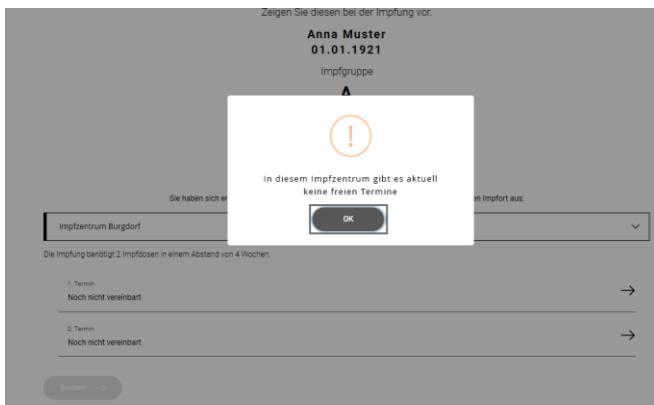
Zeigen Sie diesen bei der Impfung vor.

Anna Muster
01.01.1921

Impfgruppe

A

!

In diesem Impfzentrum gibt es aktuell keine freien Termine

OK

Sie haben sich er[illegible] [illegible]en Impfort aus:

Impfzentrum Burgdorf

Die Impfung benötigt 2 Impfdosen in einem Abstand von 4 Wochen.

1. Termin
Noch nicht vereinbart

2. Termin
Noch nicht vereinbart

Buchen →